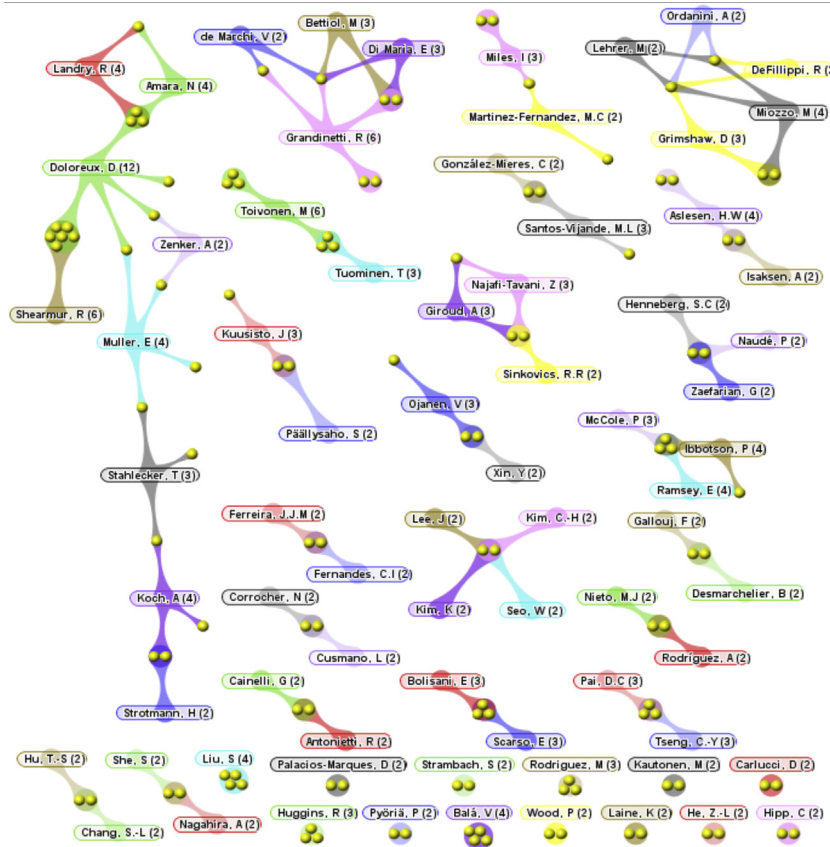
Bettiol, M (3)
de Marchi, V (2)
Di Maria, E (3)
Landry, R (4)
Amara, N (4)
Grandinetti, R (6)
Miles, I (3)
Martinez-Fernandez, M.C (2)
Ordanini, A (2)
Lehrer, M (2)
DeFillippi, R (
Miozzo, M (4
Grimshaw, D (3)
Doloreux, D (12)
González-Mieres, C (2)
Santos-Vijande, M.L (3)
Toivonen, M (6)
Tuominen, T (3)
Zenker, A (2)
Aslesen, H.W (4)
Isaksen, A (2)
Shearmur, R (6)
Muller, E (4)
Kuusisto, J (3)
Najafi-Tavani, Z (3)
Giroud, A (3)
Sinkovics, R.R (2)
Henneberg, S.C (2)
Naudé, P (2)
Zaefarian, G (2)
Päällysaho, S (2)
Ojanen, V (3)
Xin, Y (2)
McCole, P (3)
Ibbotson, P (4)
Ramsey, E (4)
Stahlecker, T (3)
Ferreira, J.J.M (2)
Fernandes, C.I (2)
Lee, J (2)
Kim, C.-H (2)
Kim, K (2)
Seo, W (2)
Gallouj, F (2)
Desmarchelier, B (2)
Koch, A (4)
Corrocher, N (2)
Cusmano, L (2)
Nieto, M.J (2)
Rodríguez, A (2)
Strotmann, H (2)
Cainelli, G (2)
Antonietti, R (2)
Bolisani, E (3)
Scarso, E (3)
Pai, D.C (3)
Tseng, C.-Y (3)
Hu, T.-S (2)
She, S (2)
Liu, S (4)
Palacios-Marques, D (2)
Strambach, S (2)
Rodriguez, M (3)
Kautonen, M (2)
Carlucci, D (2)
Chang, S.-L (2)
Nagahira, A (2)
Huggins, R (3)
Pyöriä, P (2)
Balá, V (4)
Wood, P (2)
Laine, K (2)
He, Z.-L (2)
Hipp, C (2)